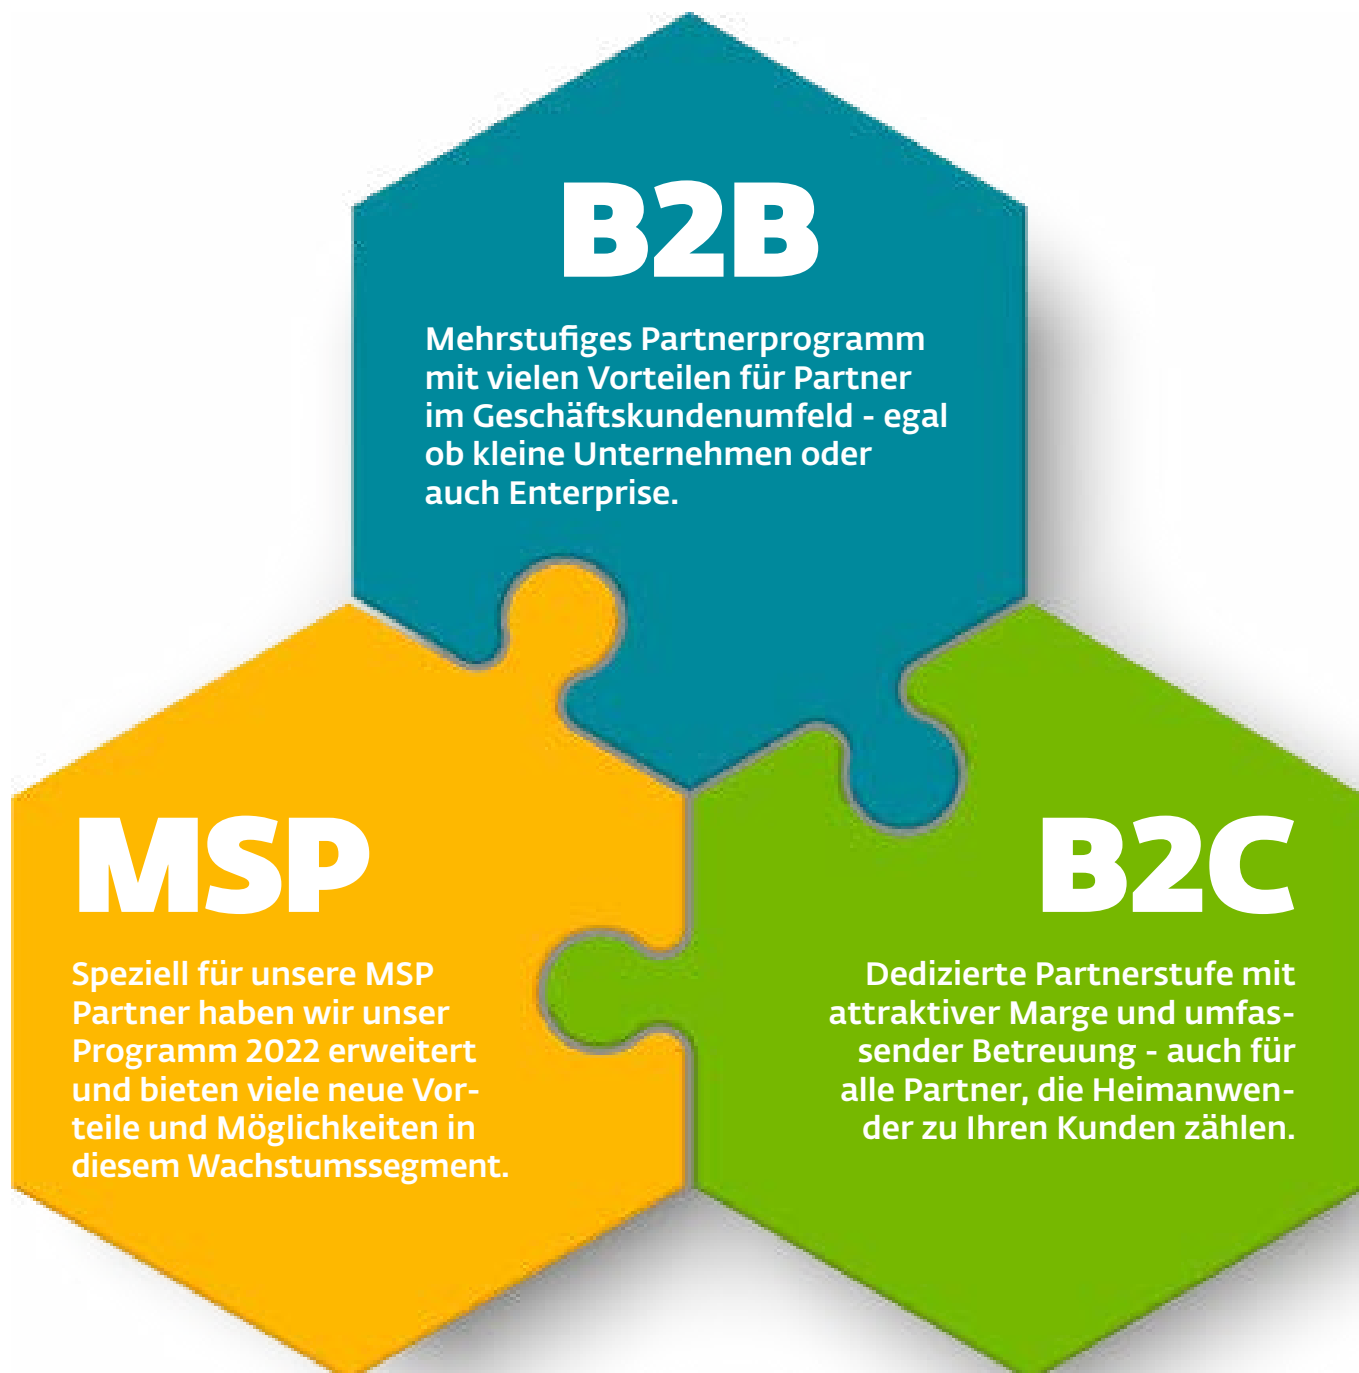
B2B

Mehrstufiges Partnerprogramm mit vielen Vorteilen für Partner im Geschäftskundenumfeld - egal ob kleine Unternehmen oder auch Enterprise.

MSP

Speziell für unsere MSP Partner haben wir unser Programm 2022 erweitert und bieten viele neue Vorteile und Möglichkeiten in diesem Wachstumssegment.

B2C

Dedizierte Partnerstufe mit attraktiver Marge und umfassender Betreuung - auch für alle Partner, die Heimanwender zu Ihren Kunden zählen.